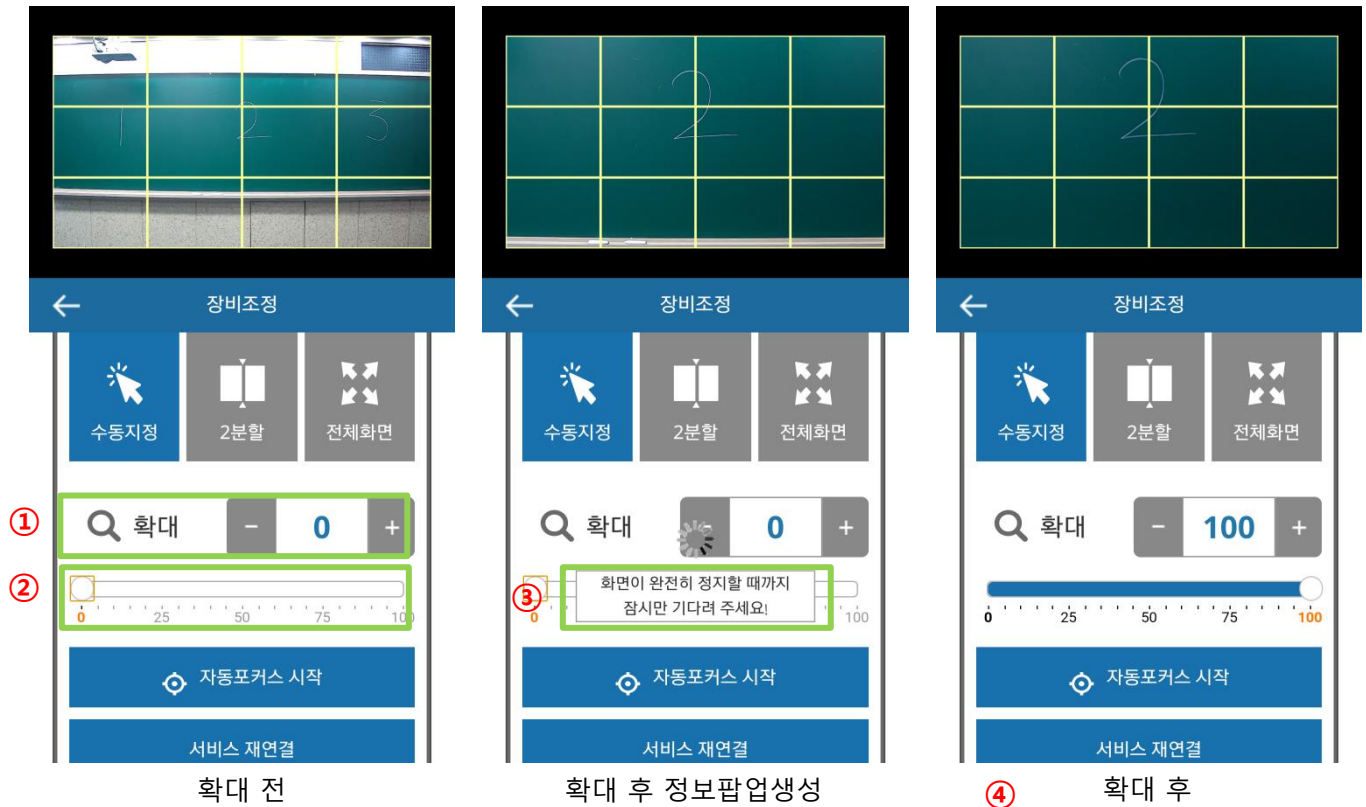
1 2 3

장비조정

수동지정 2분할 전체화면

① 확대 − 0 +

② 0 25 50 75 100

자동포커스 시작

서비스 재연결

확대 전

2

장비조정

수동지정 2분할 전체화면

확대 − 0 +

③ 화면이 완전히 정지할 때까지 잠시만 기다려 주세요!

0 100

자동포커스 시작

서비스 재연결

확대 후 정보팝업생성

2

장비조정

수동지정 2분할 전체화면

확대 − 100 +

0 25 50 75 100

자동포커스 시작

서비스 재연결

④ 확대 후